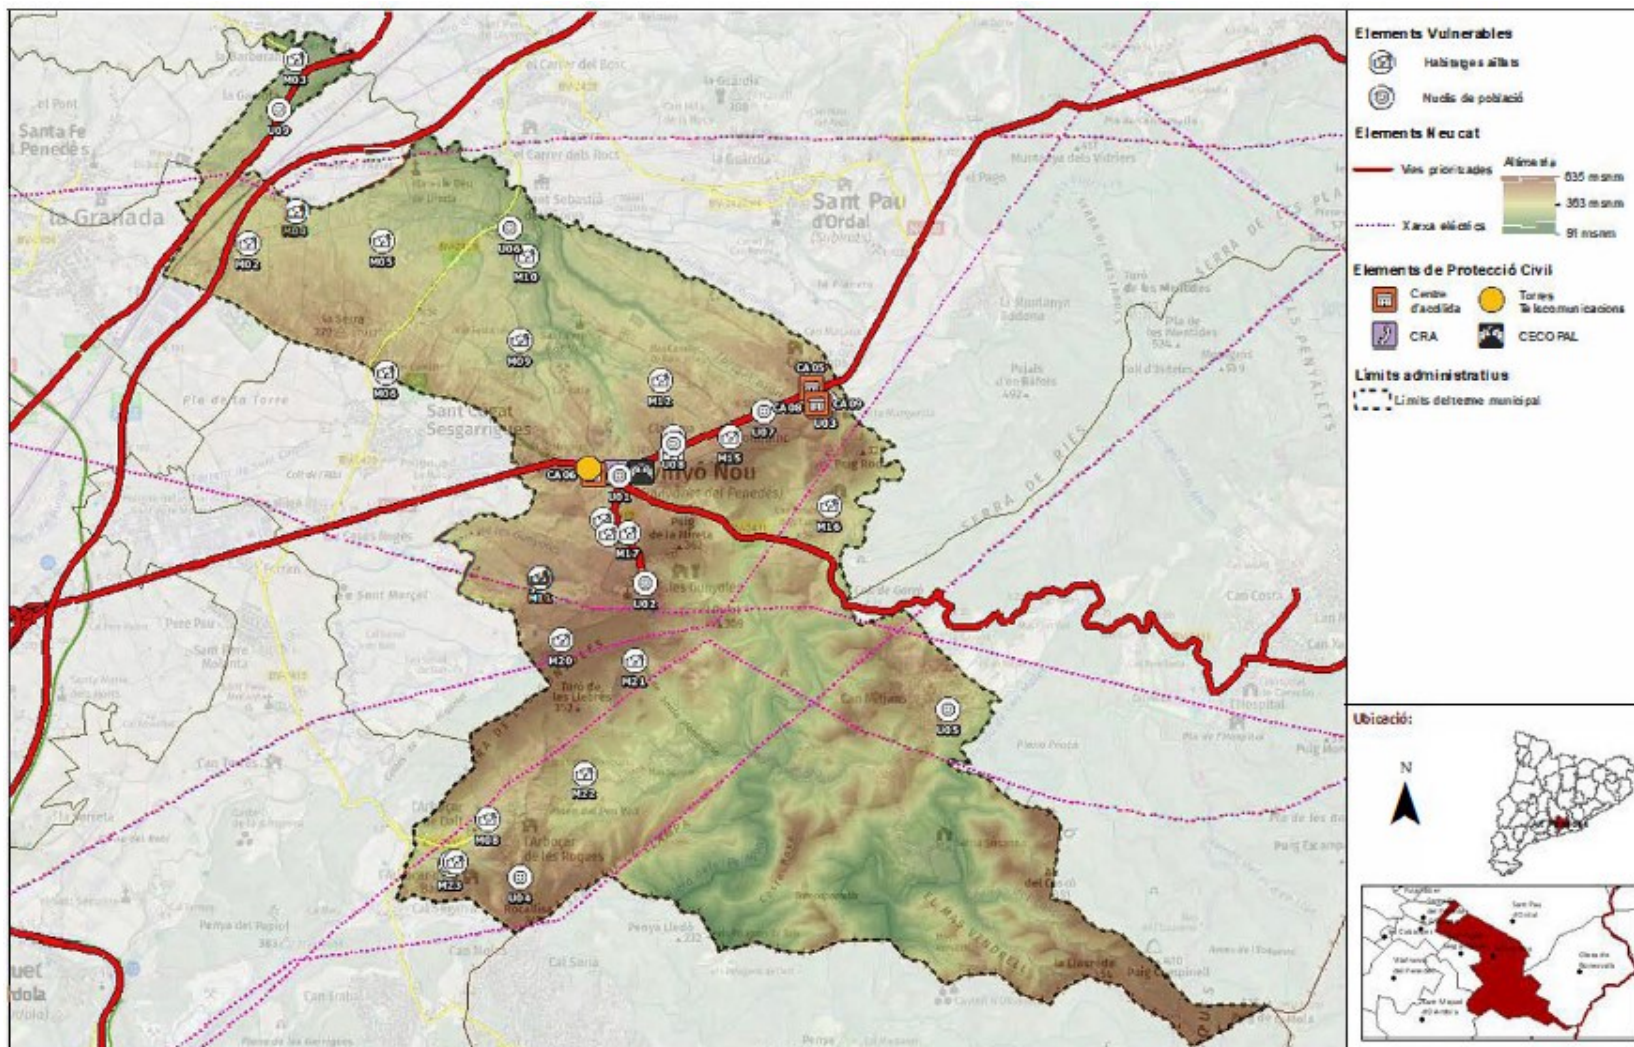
Elements Vulnerables
Habitatges aïllats
Nuclis de població
Elements Neucat
Vies prioritzades
Altimetria
635 msnm
353 msnm
91 msnm
Xarxa elèctrica
Elements de Protecció Civil
Centre d'acollida
Torres Telecomunicacions
CRA
CECOPAL
Límits administratius
Límits del terme municipal
Ubicació:
N

M03
U09
M04
M02
M05
U06
M10
M09
M06
M12
CA 05
CA 08
CA 09
U03
U07
U08
M15
CA 06
U01
M16
M17
M18
U02
M20
M21
U05
M22
M08
M23
U04

Santa Fe del Penedès
la Granada
el Pont
el Carrer del Bosc
el Carrer dels Roc
la Guàrdia
Sant Sebastià
Sant Pau d'Ordal
Sant Cugat Sesgarrigues
Pla de la Torre
la Serra
Avinyó Nou
Puig de la Mireta
les Gunyoles
Serra de Ries
Serra de les Pentalets
Turó de les Llebres
Can Batlle
Can Costa
Pla de l'Hospital
Puig Escampat
l'Arboçar de les Roques
Penya del Papiol
Penya Lledó
Cal Sonia
Can Trabal
el Mas Vendrell
Puig Campinell
la Llacuna
del Gosol
Can Torres
Can Marcet
Mas Pujol
Vilafranca del Penedès
Olesa de Bonesvalls
Sant Cugat
Sant Miquel d'Olèrdola